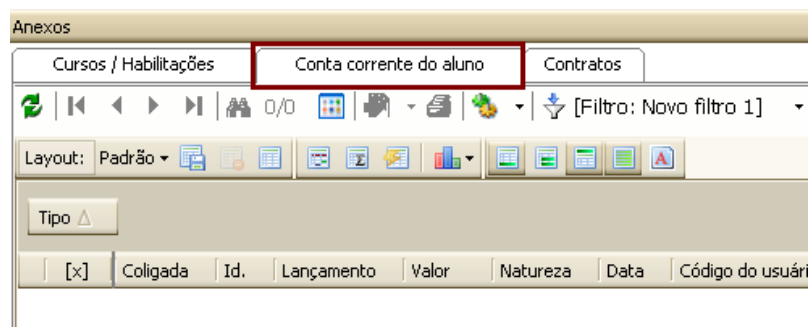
Anexos

Cursos / Habilitações | Conta corrente do aluno | Contratos

0/0 [Filtro: Novo filtro 1]

Layout: Padrão

Tipo

| [x] | Coligada | Id. | Lançamento | Valor | Natureza | Data | Código do usuári |
|---|---|---|---|---|---|---|---|